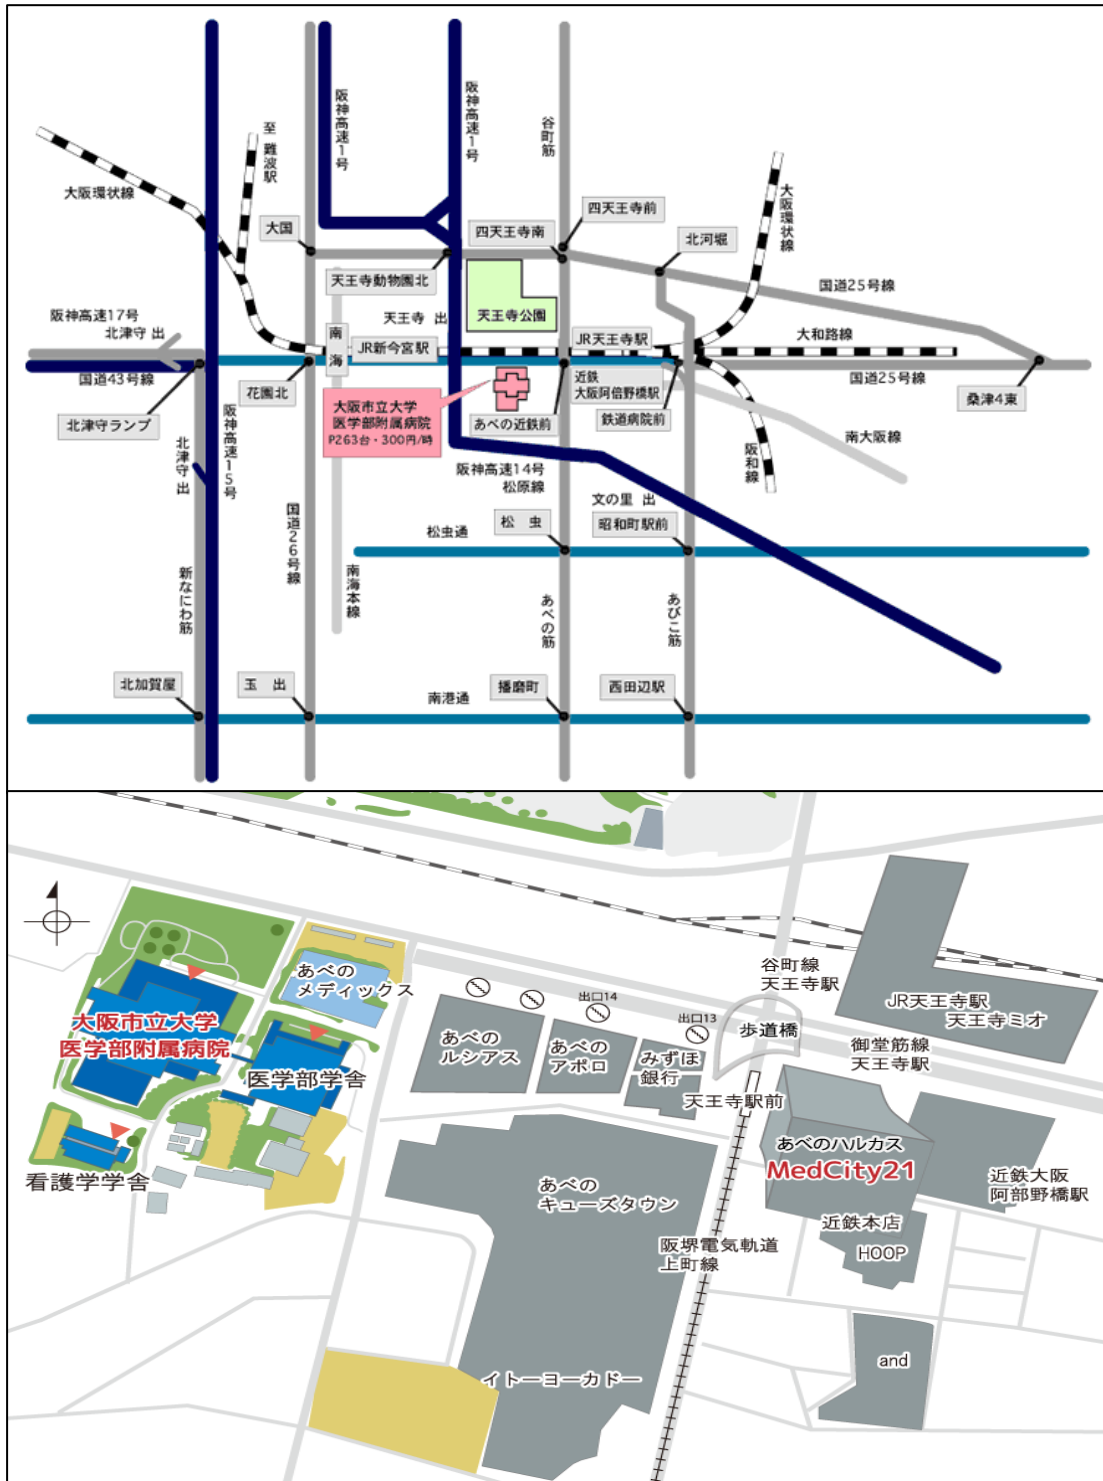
阪神高速1号
阪神高速1号
谷町筋
至難波駅
大阪環状線
大国
四天王寺南
四天王寺前
北河堀
大阪環状線
国道25号線
天王寺動物園北
天王寺公園
阪神高速17号
北津守 出
天王寺 出
南海
JR新今宮駅
JR天王寺駅
大和路線
国道43号線
花園北
近鉄
大阪阿倍野橋駅
国道25号線
桑津4東
北津守ランプ
大阪市立大学
医学部附属病院
P263台・300円/時
あべの近鉄前
鉄道病院前
阪和線
南大阪線
阪神高速15号
北津守 出
阪神高速14号
松原線
文の里 出
国道26号線
松虫通
松虫
昭和町駅前
南海本線
新なにわ筋
あべの筋
あびこ筋
北加賀屋
玉出
播磨町
西田辺駅
南港通

あべの
メディックス
大阪市立大学
医学部附属病院
医学部学舎
看護学学舎
出口14
出口13
あべの
ルシアス
あべの
アポロ
みずほ
銀行
谷町線
天王寺駅
歩道橋
JR天王寺駅
天王寺ミオ
御堂筋線
天王寺駅
天王寺駅前
あべのハルカス
MedCity21
近鉄大阪
阿部野橋駅
あべの
キューズタウン
阪堺電気軌道
上町線
近鉄本店
HOOP
and
イトーヨーカドー